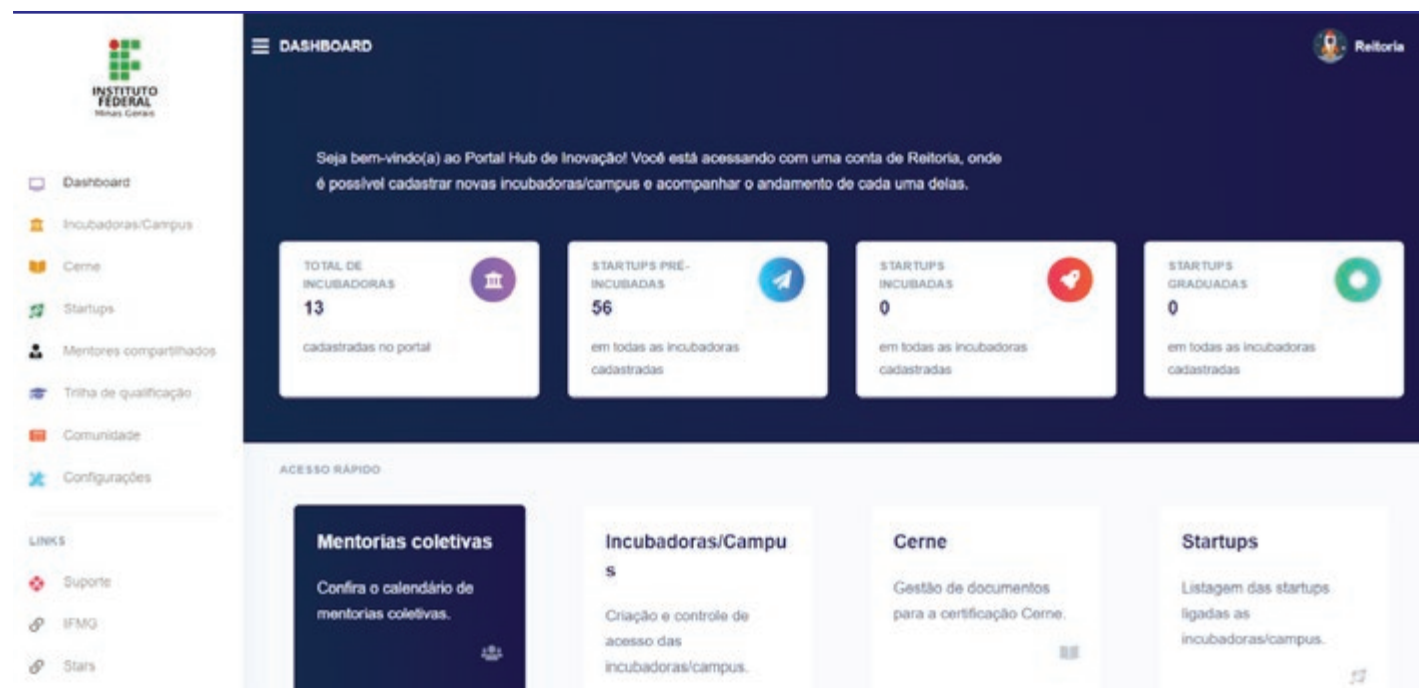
INSTITUTO FEDERAL
Minas Gerais

Dashboard
Incubadoras/Campus
Cerne
Startups
Mentores compartilhados
Trilha de qualificação
Comunidade
Configurações

LINKS
Suporte
IFMG
Stars

DASHBOARD

Reitoria

Seja bem-vindo(a) ao Portal Hub de Inovação! Você está acessando com uma conta de Reitoria, onde é possível cadastrar novas incubadoras/campus e acompanhar o andamento de cada uma delas.

TOTAL DE INCUBADORAS
13
cadastradas no portal

STARTUPS PRÉ-INCUBADAS
56
em todas as incubadoras cadastradas

STARTUPS INCUBADAS
0
em todas as incubadoras cadastradas

STARTUPS GRADUADAS
0
em todas as incubadoras cadastradas

ACESSO RÁPIDO

Mentorias coletivas
Confira o calendário de mentorias coletivas.

Incubadoras/Campus
Criação e controle de acesso das incubadoras/campus.

Cerne
Gestão de documentos para a certificação Cerne.

Startups
Listagem das startups ligadas as incubadoras/campus.